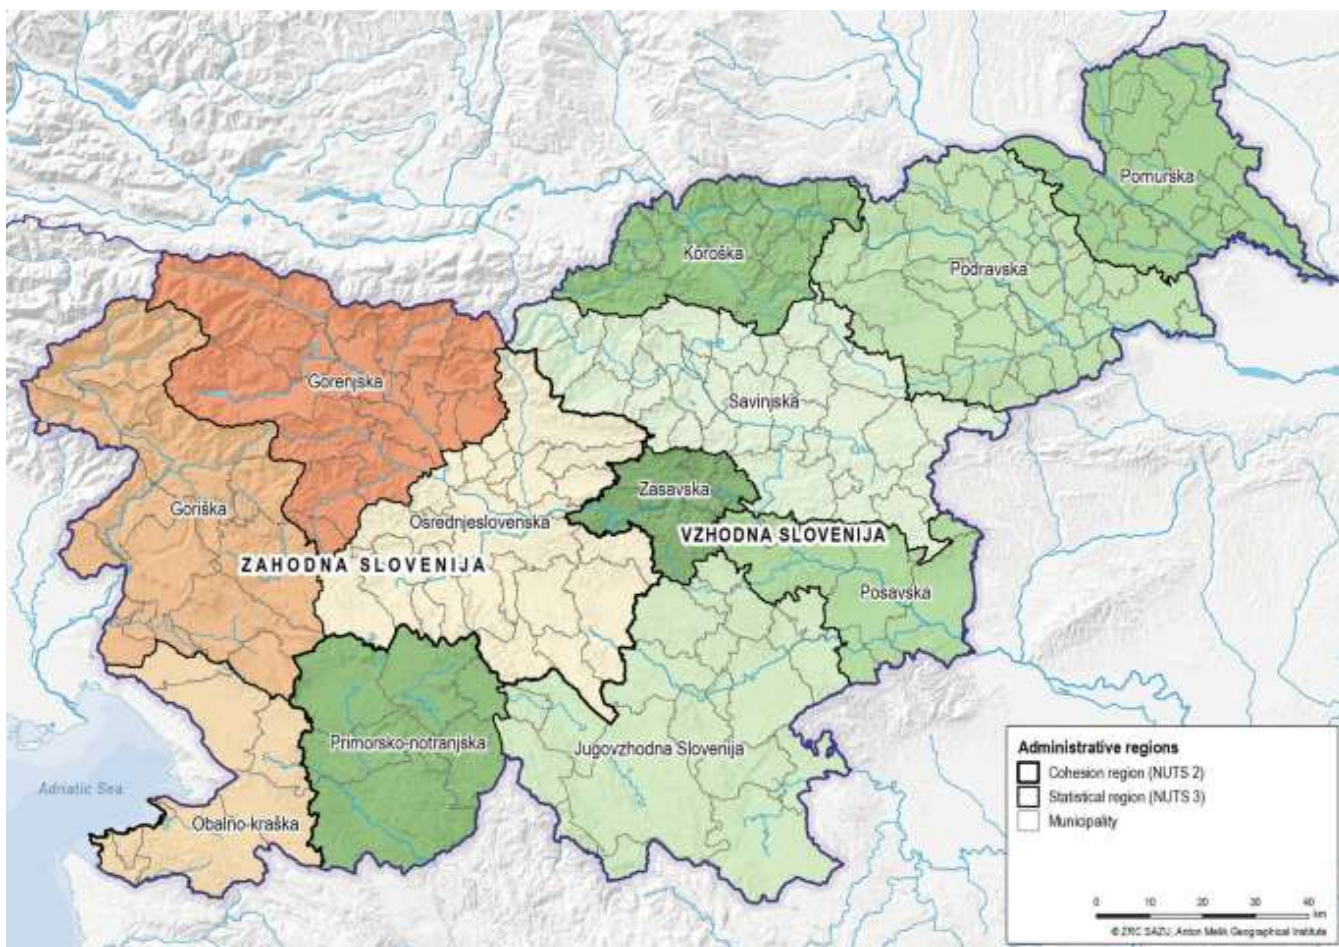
Pomurska

Koroška

Podravska

Gorenjska

Savinjska

Zasavska

Goriška

Osrednjeslovenska

VZHODNA SLOVENIJA

ZAHODNA SLOVENIJA

Posavska

Primorsko-notranjska

Jugovzhodna Slovenija

Adriatic Sea

Obalno-kraška

Administrative regions
Cohesion region (NUTS 2)
Statistical region (NUTS 3)
Municipality

0 10 20 30 40 km

© ZRC SAZU, Anton Melik Geographical Institute